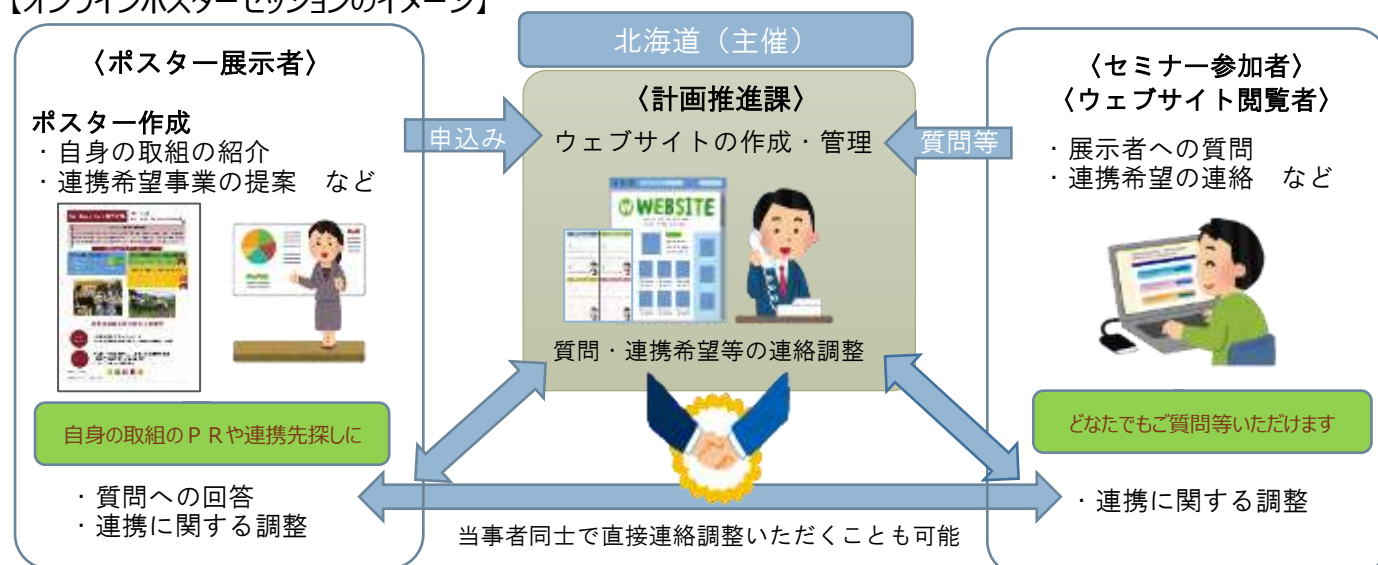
【オンラインポスターセッションのイメージ】

北海道（主催）

〈ポスター展示者〉

ポスター作成
・自身の取組の紹介
・連携希望事業の提案　など

自身の取組のＰＲや連携先探しに

・質問への回答
・連携に関する調整

申込み

〈計画推進課〉
ウェブサイトの作成・管理

WEBSITE

質問・連携希望等の連絡調整

質問等

〈セミナー参加者〉
〈ウェブサイト閲覧者〉

・展示者への質問
・連携希望の連絡　など

どなたでもご質問等いただけます

・連携に関する調整

当事者同士で直接連絡調整いただくことも可能